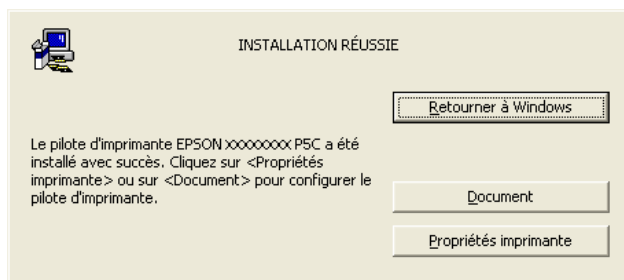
INSTALLATION RÉUSSIE

Retourner à Windows

Le pilote d'imprimante EPSON XXXXXXXX P5C a été installé avec succès. Cliquez sur <Propriétés imprimante> ou sur <Document> pour configurer le pilote d'imprimante.

Document

Propriétés imprimante